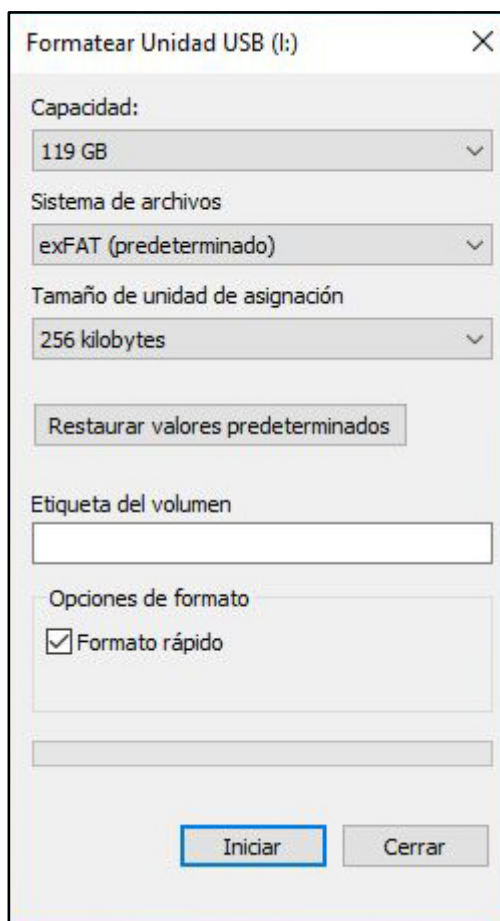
Formatear Unidad USB (I:)

Capacidad:

119 GB

Sistema de archivos

exFAT (predeterminado)

Tamaño de unidad de asignación

256 kilobytes

Restaurar valores predeterminados

Etiqueta del volumen

Opciones de formato

Formato rápido

Iniciar

Cerrar